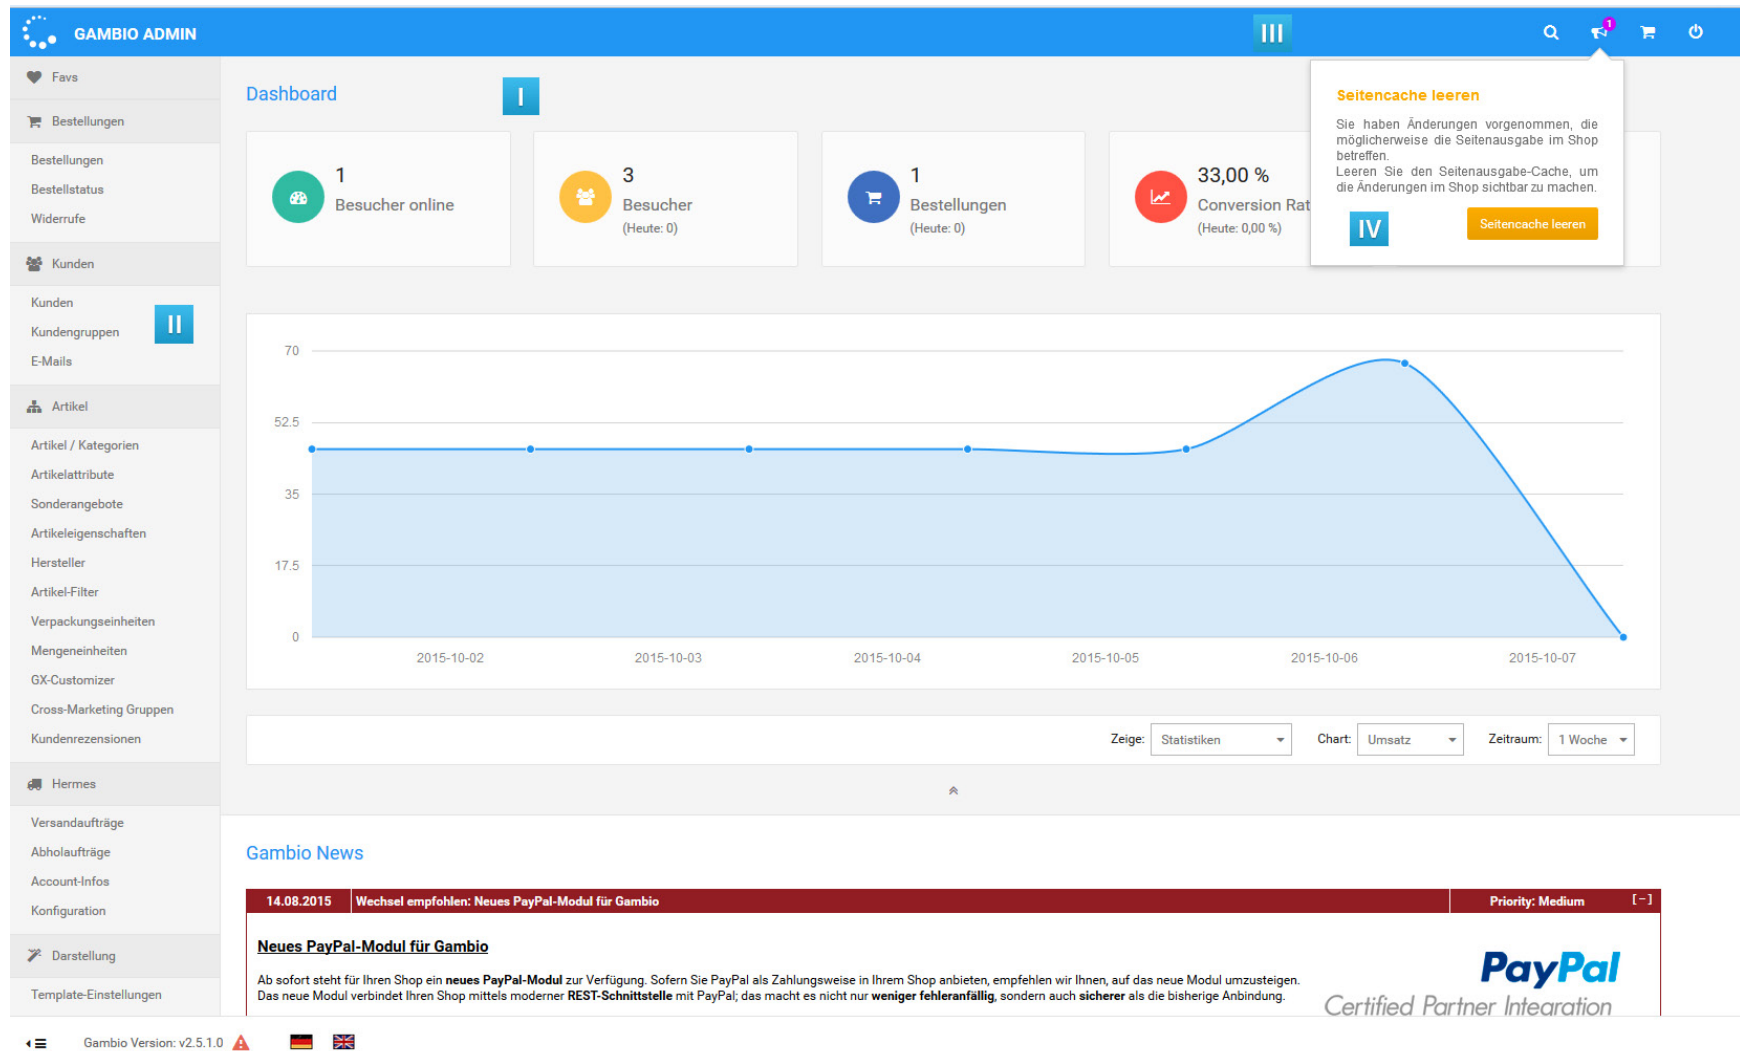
GAMBIO ADMIN

III

1

Favs

Bestellungen

Bestellungen
Bestellstatus
Widerrufe

Kunden

Kunden
Kundengruppen
E-Mails

II

Artikel

Artikel / Kategorien
Artikelattribute
Sonderangebote
Artikeleigenschaften
Hersteller
Artikel-Filter
Verpackungseinheiten
Mengeneinheiten
GX-Customizer
Cross-Marketing Gruppen
Kundenrezensionen

Hermes

Versandaufträge
Abholaufträge
Account-Infos
Konfiguration

Darstellung

Template-Einstellungen

Dashboard

I

1
Besucher online

3
Besucher
(Heute: 0)

1
Bestellungen
(Heute: 0)

33,00 %
Conversion Rat
(Heute: 0,00 %)

Seitencache leeren

Sie haben Änderungen vorgenommen, die möglicherweise die Seitenausgabe im Shop betreffen.
Leeren Sie den Seitenausgabe-Cache, um die Änderungen im Shop sichtbar zu machen.

IV

Seitencache leeren

70
52.5
35
17.5
0

2015-10-02
2015-10-03
2015-10-04
2015-10-05
2015-10-06
2015-10-07

Zeige: Statistiken
Chart: Umsatz
Zeitraum: 1 Woche

Gambio News

| 14.08.2015 | Wechsel empfohlen: Neues PayPal-Modul für Gambio | Priority: Medium | [-] |
|---|---|---|---|

Neues PayPal-Modul für Gambio

Ab sofort steht für Ihren Shop ein neues PayPal-Modul zur Verfügung. Sofern Sie PayPal als Zahlungsweise in Ihrem Shop anbieten, empfehlen wir Ihnen, auf das neue Modul umzusteigen.
Das neue Modul verbindet Ihren Shop mittels moderner REST-Schnittstelle mit PayPal; das macht es nicht nur weniger fehleranfällig, sondern auch sicherer als die bisherige Anbindung.

PayPal
Certified Partner Integration

Gambio Version: v2.5.1.0